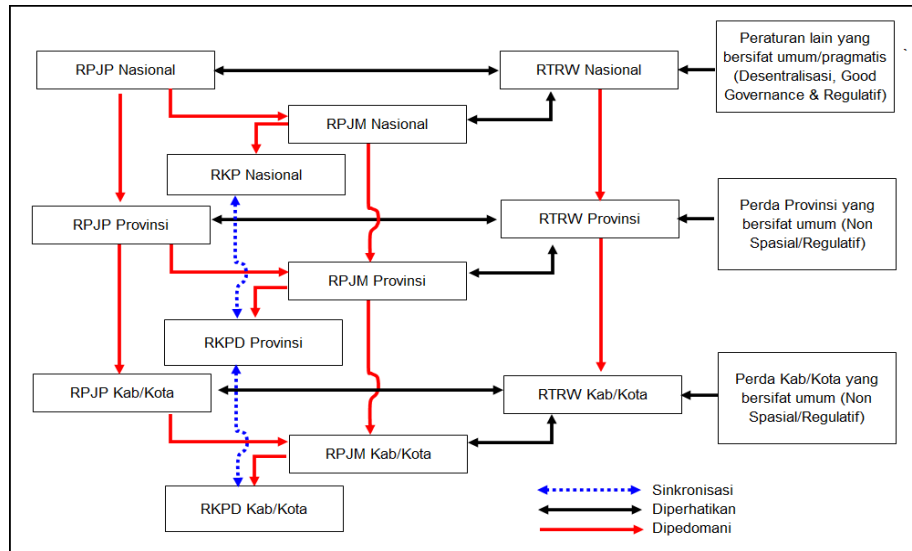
RPJP Nasional

RTRW Nasional

Peraturan lain yang bersifat umum/pragmatis (Desentralisasi, Good Governance & Regulatif)

RPJM Nasional

RKP Nasional

RPJP Provinsi

RTRW Provinsi

Perda Provinsi yang bersifat umum (Non Spasial/Regulatif)

RPJM Provinsi

RKPD Provinsi

RPJP Kab/Kota

RTRW Kab/Kota

Perda Kab/Kota yang bersifat umum (Non Spasial/Regulatif)

RPJM Kab/Kota

RKPD Kab/Kota

Sinkronisasi

Diperhatikan

Dipedomani